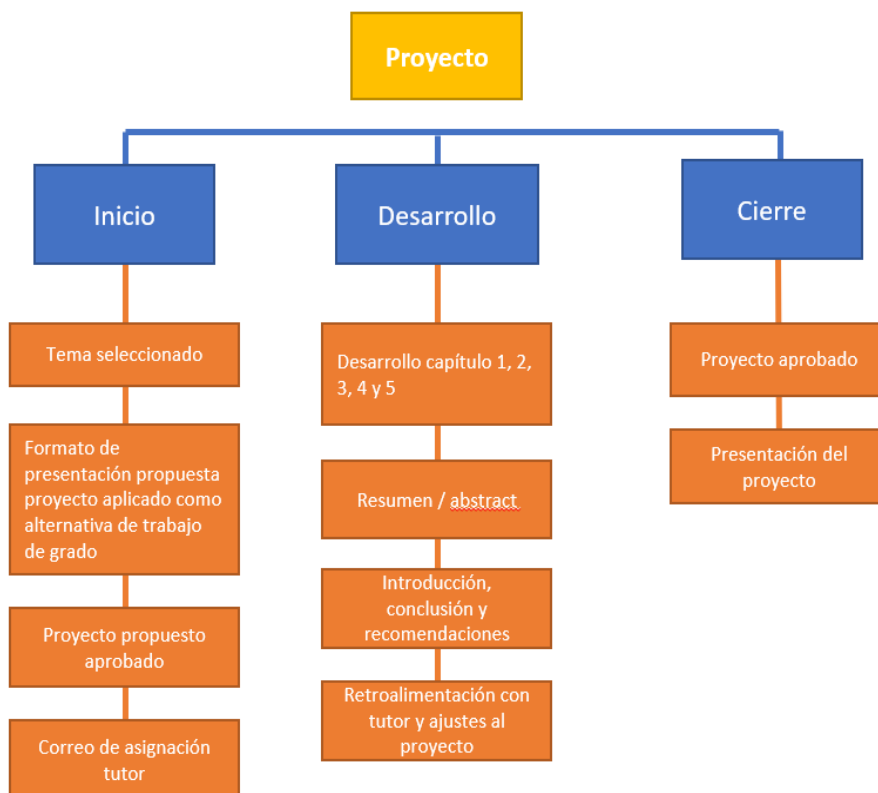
Proyecto

Inicio

Tema seleccionado

Formato de presentación propuesta proyecto aplicado como alternativa de trabajo de grado

Proyecto propuesto aprobado

Correo de asignación tutor

Desarrollo

Desarrollo capítulo 1, 2, 3, 4 y 5

Resumen / abstract

Introducción, conclusión y recomendaciones

Retroalimentación con tutor y ajustes al proyecto

Cierre

Proyecto aprobado

Presentación del proyecto